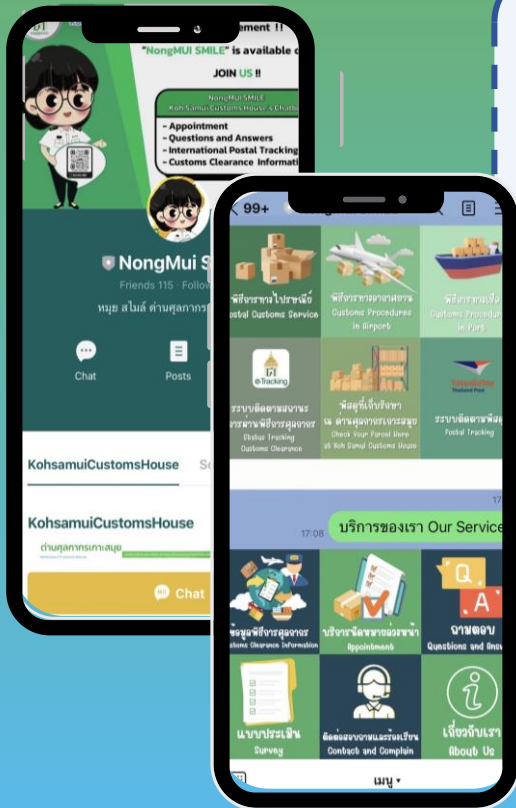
ement !!
"NongMUI SMILE" is available o
JOIN US !!
NongMui SMILE
Koh Samui Customs House's Chatb
- Appointment
- Questions and Answers
- International Postal Tracking
- Customs Clearance Informati

NongMui S
Friends 115 · Follo
หนุย สไมล์ ด่านศุลกากร
Chat
Posts
KohsamuiCustomsHouse
KohsamuiCustomsHouse
ด่านศุลกากรเกาะสมุย
Chat

99+
พิธีการทางไปรษณีย์ Postal Customs Service
พิธีการศุลกากรท่าอากาศยาน Customs Procedures in Airport
พิธีการศุลกากรทางเรือ Customs Procedures in Port
e-Tracking
ระบบติดตามสถานะการผ่านพิธีการศุลกากร Status Tracking Customs Clearance
พัสดุที่เก็บรักษา ณ ด่านศุลกากรเกาะสมุย Check Your Parcel Here at Koh Samui Customs House
ระบบติดตามพัสดุ Postal Tracking
17
17:08
บริการของเรา Our Service
ข้อมูลพิธีการศุลกากร Customs Clearance Information
บริการนัดหมายล่วงหน้า Appointment
Q A
ถามตอบ Questions and Answers
แบบประเมิน Survey
ติดต่อสอบถามและร้องเรียน Contact and Complain
เกี่ยวกับเรา About Us
เมนู ▾